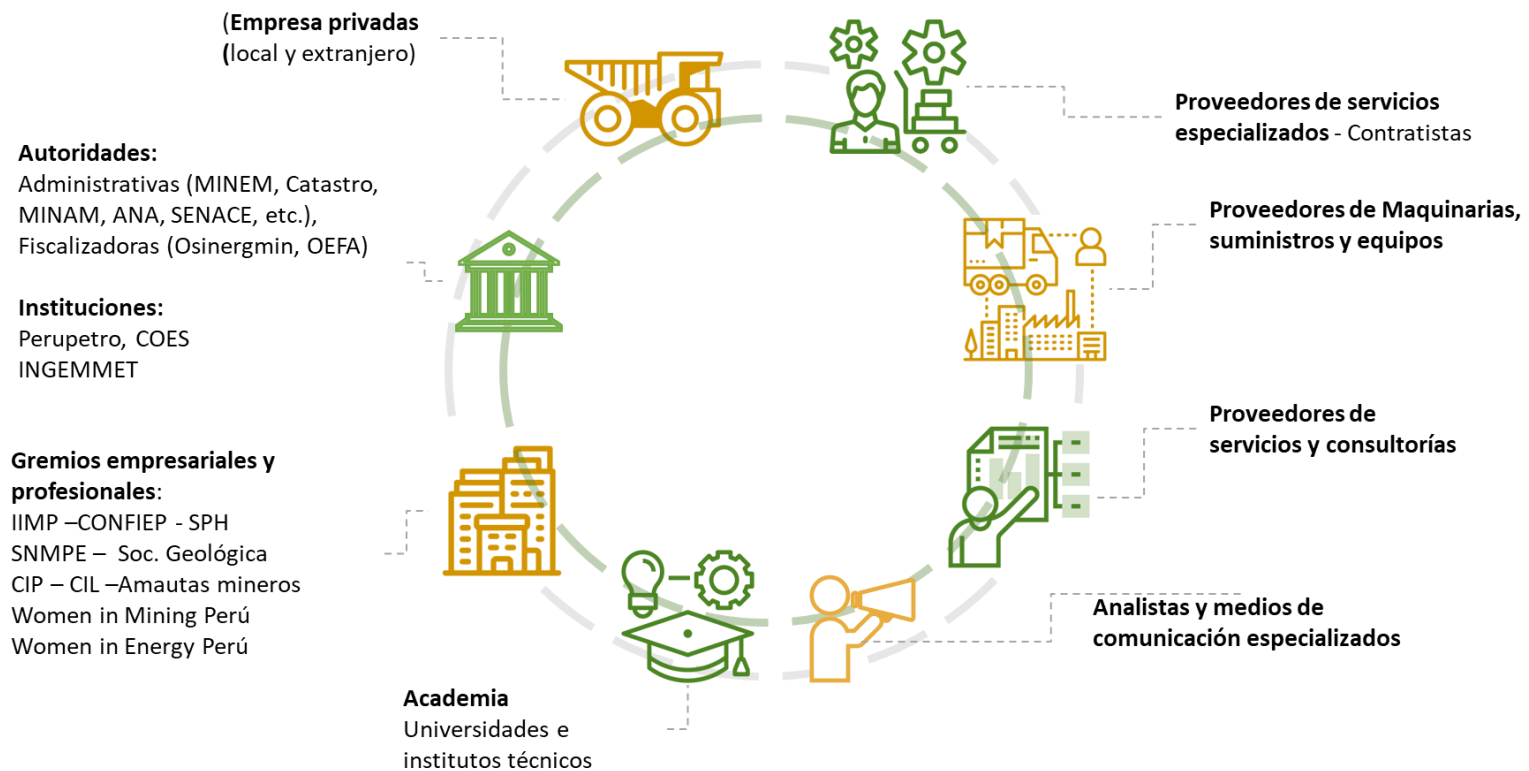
(Empresa privadas
(local y extranjero)

Proveedores de servicios especializados - Contratistas

Autoridades:
Administrativas (MINEM, Catastro, MINAM, ANA, SENACE, etc.), Fiscalizadoras (Osinergmin, OEFA)

Instituciones:
Perupetro, COES
INGEMMET

Proveedores de Maquinarias, suministros y equipos

Proveedores de servicios y consultorías

Gremios empresariales y profesionales:
IIMP –CONFIEP - SPH
SNMPE – Soc. Geológica
CIP – CIL –Amautas mineros
Women in Mining Perú
Women in Energy Perú

Analistas y medios de comunicación especializados

Academia
Universidades e institutos técnicos